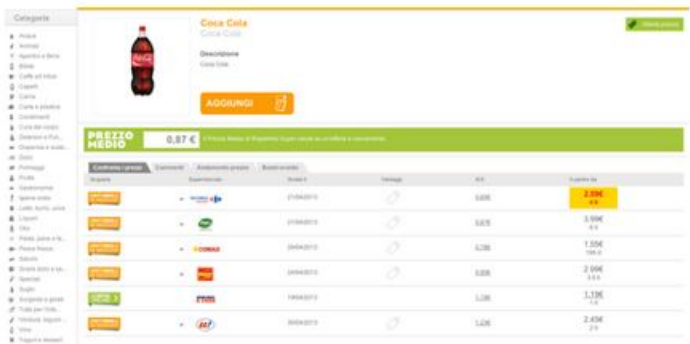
Categorie

Acqua
Animali
Aperitivi e Birre
Bibite
Caffè ed infusi
Capelli
Carne
Carta e plastica
Condimenti
Cura del corpo
Detersivi e Pul...
Dispensa e scato...
Dolci
Formaggi
Frutta
Gastronomia
Igiene orale
Latte, burro, uova
Liquori
Olio
Pasta, pane e fa...
Pesce fresco
Salumi
Snack dolci e sa...
Specialità
Sughi
Surgelati e gelati
Tutto per l'infa...
Verdura, legumi...
Vino
Yogurt e dessert

Coca Cola
Coca Cola

Descrizione
Coca Cola

AGGIUNGI

PREZZO MEDIO 0,97 €

Confronta i prezzi | Commenti | Andamento prezzo | Buoni sconto

| Scegliere | Supermercato | Scade il | Vantaggi | Al lt | Il prezzo è |
|---|---|---|---|---|---|
| | | 21/04/2013 | | 0,00€ | 2,59€ |
| | | 21/04/2013 | | 0,00€ | 3,59€ |
| | CONAD | 29/04/2013 | | 0,78€ | 1,55€ |
| | | 21/04/2013 | | 0,00€ | 2,99€ |
| | | 19/04/2013 | | 1,13€ | 1,13€ |
| | | 30/04/2013 | | 1,22€ | 2,45€ |